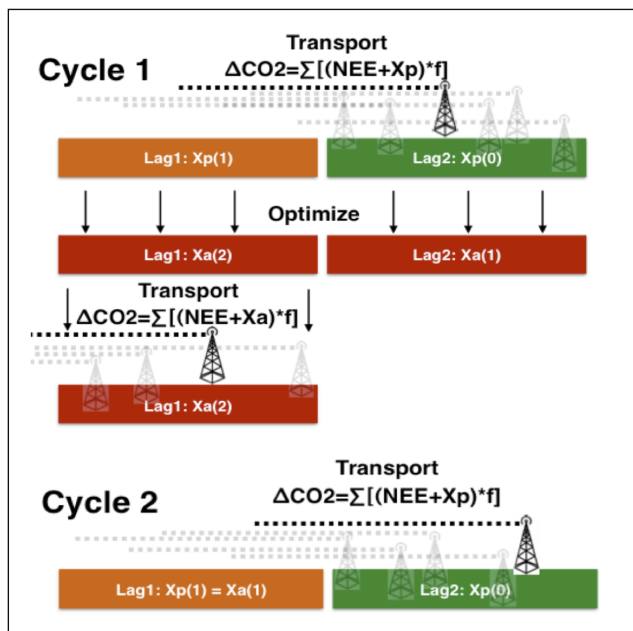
Cycle 1

Transport
ΔCO2=∑[(NEE+Xp)*f]

Lag1: Xp(1)

Lag2: Xp(0)

Optimize

Lag1: Xa(2)

Lag2: Xa(1)

Transport
ΔCO2=∑[(NEE+Xa)*f]

Lag1: Xa(2)

Cycle 2

Transport
ΔCO2=∑[(NEE+Xp)*f]

Lag1: Xp(1) = Xa(1)

Lag2: Xp(0)